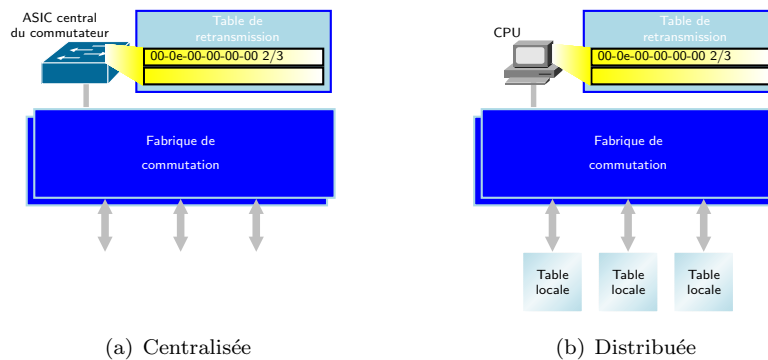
ASIC central du commutateur

Table de retransmission

00-0e-00-00-00-00 2/3

Fabrique de commutation

(a) Centralisée

CPU

Table de retransmission

00-0e-00-00-00-00 2/3

Fabrique de commutation

Table locale

Table locale

Table locale

(b) Distribuée